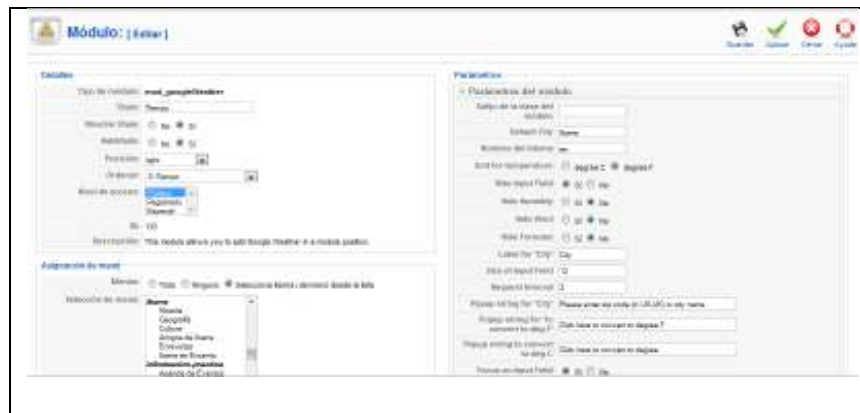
Módulo: [Editar]

Guardar Aplicar Cerrar Ayuda

Detalles

Tipo de módulo: mod_googleWeather
Título: Tiempo
Mostrar título: No Sí
Habilitado: No Sí
Posición: right
Orden: 0::Tiempo
Nivel de acceso: Público Registrado Especial
ID: 120
Descripción: This module allows you to add Google Weather in a module position.

Asignación de menú

Menús: Todo Ninguno Seleccione menús desde la lista
Selección de menús: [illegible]
Noticias
Geografía
Cultura
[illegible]
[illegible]
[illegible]

Parámetros

Parámetros del módulo

Sufijo de la clase del módulo
Default City: Rome
Número del idioma: en
Unit for temperature: degree C degree F
Hide Input Field: Sí No
Hide Humidity: Sí No
Hide Wind: Sí No
Hide Forecast: Sí No
Label for "City": City
Size of Input Field: 12
Request Interval: 3
Popup string for "City": Please enter zip code (in US,UK) or city name
Popup string for "to convert to deg F": Click here to convert to degree F
Popup string to convert to deg C: Click here to convert to degree
Focus on Input Field: Sí No